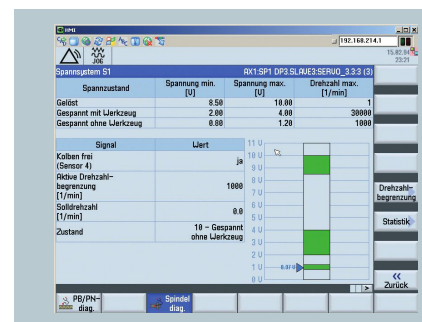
HMI

192.168.214.1

J06

15.02.00
23:21

Spannsystem S1

AX1:SP1 DP3.SLAVE3:SERVO_3.3:3 (3)

| Spannzustand | Spannung min. [U] | Spannung max. [U] | Drehzahl max. [1/min] |
|---|---|---|---|
| Gelöst | 8.50 | 10.00 | 1 |
| Gespannt mit Werkzeug | 2.00 | 4.00 | 30000 |
| Gespannt ohne Werkzeug | 0.00 | 1.20 | 1000 |

| Signal | Wert |
|---|---|
| Kolben frei (Sensor 4) | ja |
| Aktive Drehzahlbegrenzung [1/min] | 1000 |
| Solldrehzahl [1/min] | 0.0 |
| Zustand | 10 - Gespannt ohne Werkzeug |

11 U
10 U
9 U
8 U
7 U
6 U
5 U
4 U
3 U
2 U
1 U
0 U

0.87 U

Drehzahlbegrenzung

Statistik

«
Zurück

PB/PN-diag.

Spindel diag.